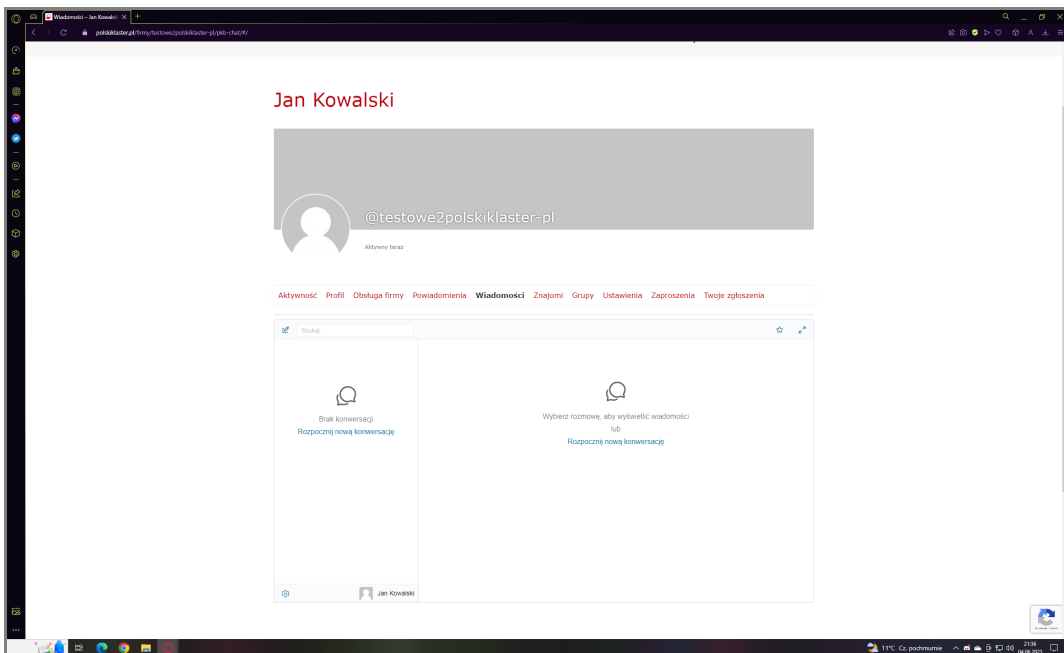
Wiadomości – Jan Kowalski

polskiklaster.pl/firmy/testowe2polskiklaster-pl/pkb-chat/#/

Jan Kowalski

@testowe2polskiklaster-pl

Aktywny teraz

Aktywność Profil Obsługa firmy Powiadomienia Wiadomości Znajomi Grupy Ustawienia Zaproszenia Twoje zgłoszenia

Szukaj...

Brak konwersacji
Rozpocznij nową konwersację

Wybierz rozmowę, aby wyświetlić wiadomości
lub
Rozpocznij nową konwersację

Jan Kowalski

11°C Cz. pochmurnie

21:36
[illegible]